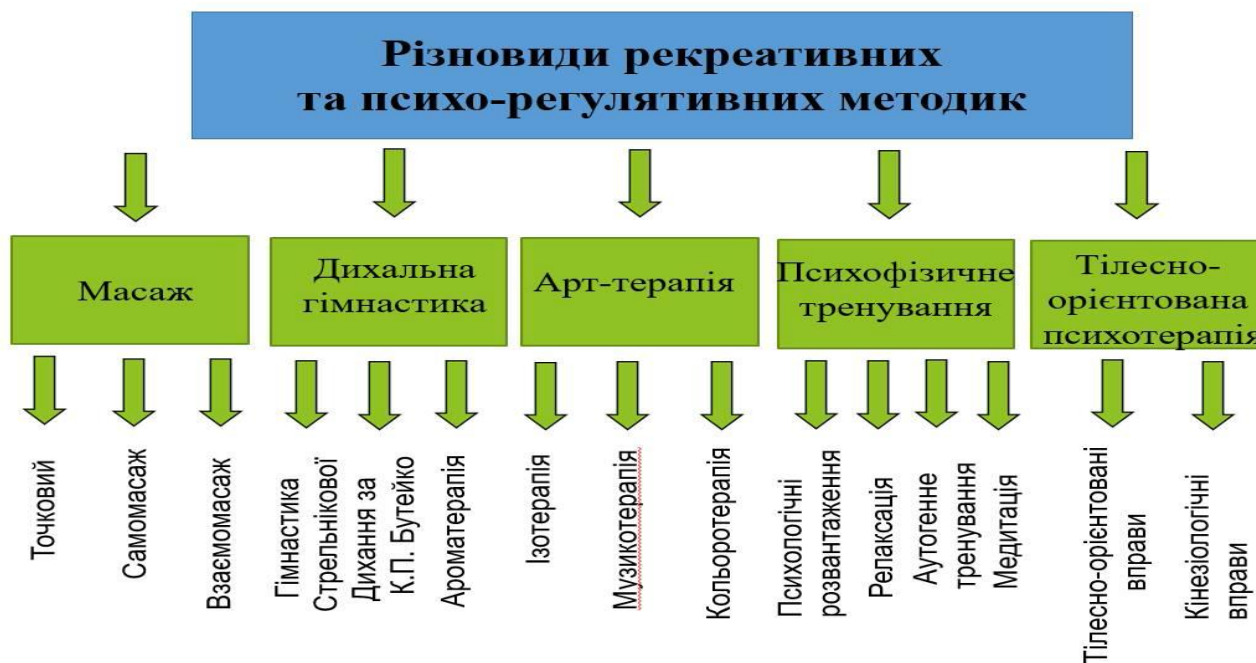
Різновиди рекреативних та психо-регулятивних методик

Масаж

Точковий

Самомасаж

Взаємомасаж

Дихальна гімнастика

Гімнастика Стрельнікової

Дихання за К.П. Бутейко

Ароматерапія

Арт-терапія

Ізотерапія

Музикотерапія

Кольоротерапія

Психофізичне тренування

Психологічні розвантаження

Релаксація

Аутогенне тренування

Медитація

Тілесно-орієнтована психотерапія

Тілесно-орієнтовані вправи

Кінезіологічні вправи